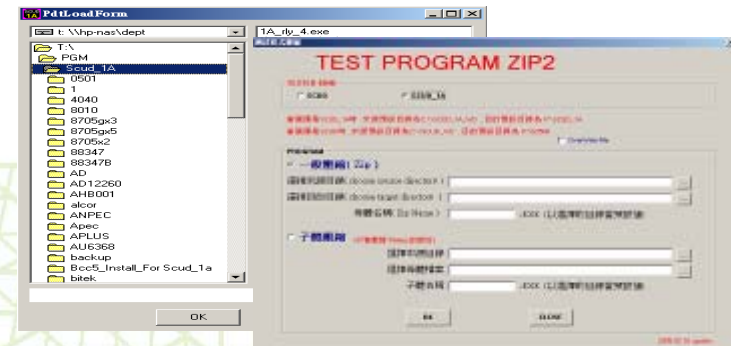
PdtLoadForm

t: \\hp-nas\dept

1A_rly_4.exe

T:\
PGM
Scud_1A
0501
1
4040
8010
8705gx3
8705gx5
8705x2
88347
88347B
AD
AD12260
AHB001
alcor
ANPEC
Apec
APLUS
AU6368
backup
Bcc5_Install_For Scud_1a
bitek

OK

TEST PROGRAM ZIP2

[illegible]

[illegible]

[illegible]

一般壓縮( Zip )

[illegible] ( choose source directory )

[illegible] ( choose target directory )

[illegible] ( Zip Name )

.XXX ([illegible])

子體壓縮 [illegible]

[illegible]

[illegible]

子體名稱

.XXX ([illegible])

OK

CLOSE

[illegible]